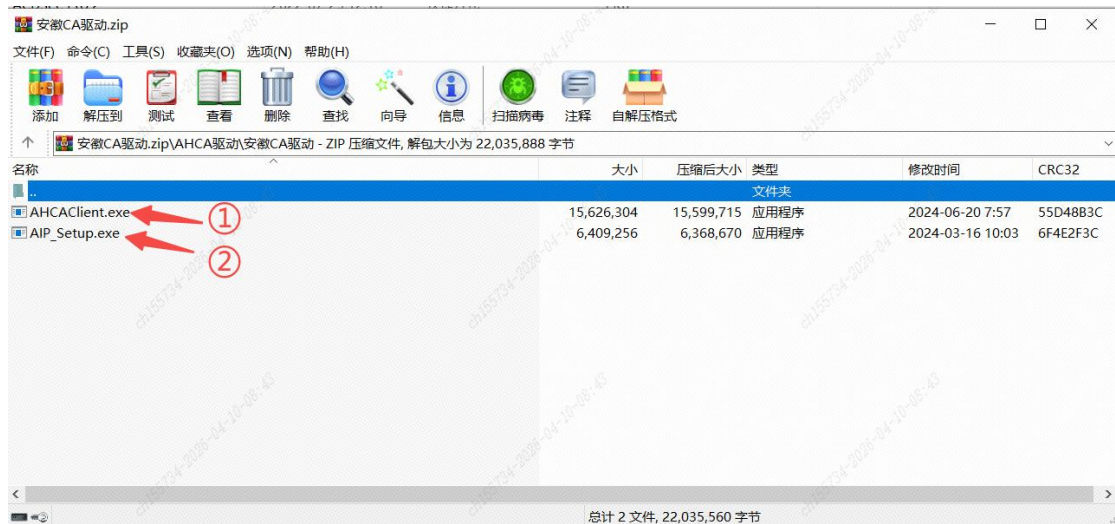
安徽CA驱动.zip

文件(F) 命令(C) 工具(S) 收藏夹(O) 选项(N) 帮助(H)

添加 解压到 测试 查看 删除 查找 向导 信息 扫描病毒 注释 自解压格式

安徽CA驱动.zip\AHCA驱动\安徽CA驱动 - ZIP 压缩文件, 解包大小为 22,035,888 字节

| 名称 | 大小 | 压缩后大小 | 类型 | 修改时间 | CRC32 |
|---|---|---|---|---|---|
| .. | | | 文件夹 | | |
| AHCAClient.exe | 15,626,304 | 15,599,715 | 应用程序 | 2024-06-20 7:57 | 55D48B3C |
| AIP_Setup.exe | 6,409,256 | 6,368,670 | 应用程序 | 2024-03-16 10:03 | 6F4E2F3C |

①
②

总计 2 文件, 22,035,560 字节

ch155734-2026-04-10-08:43